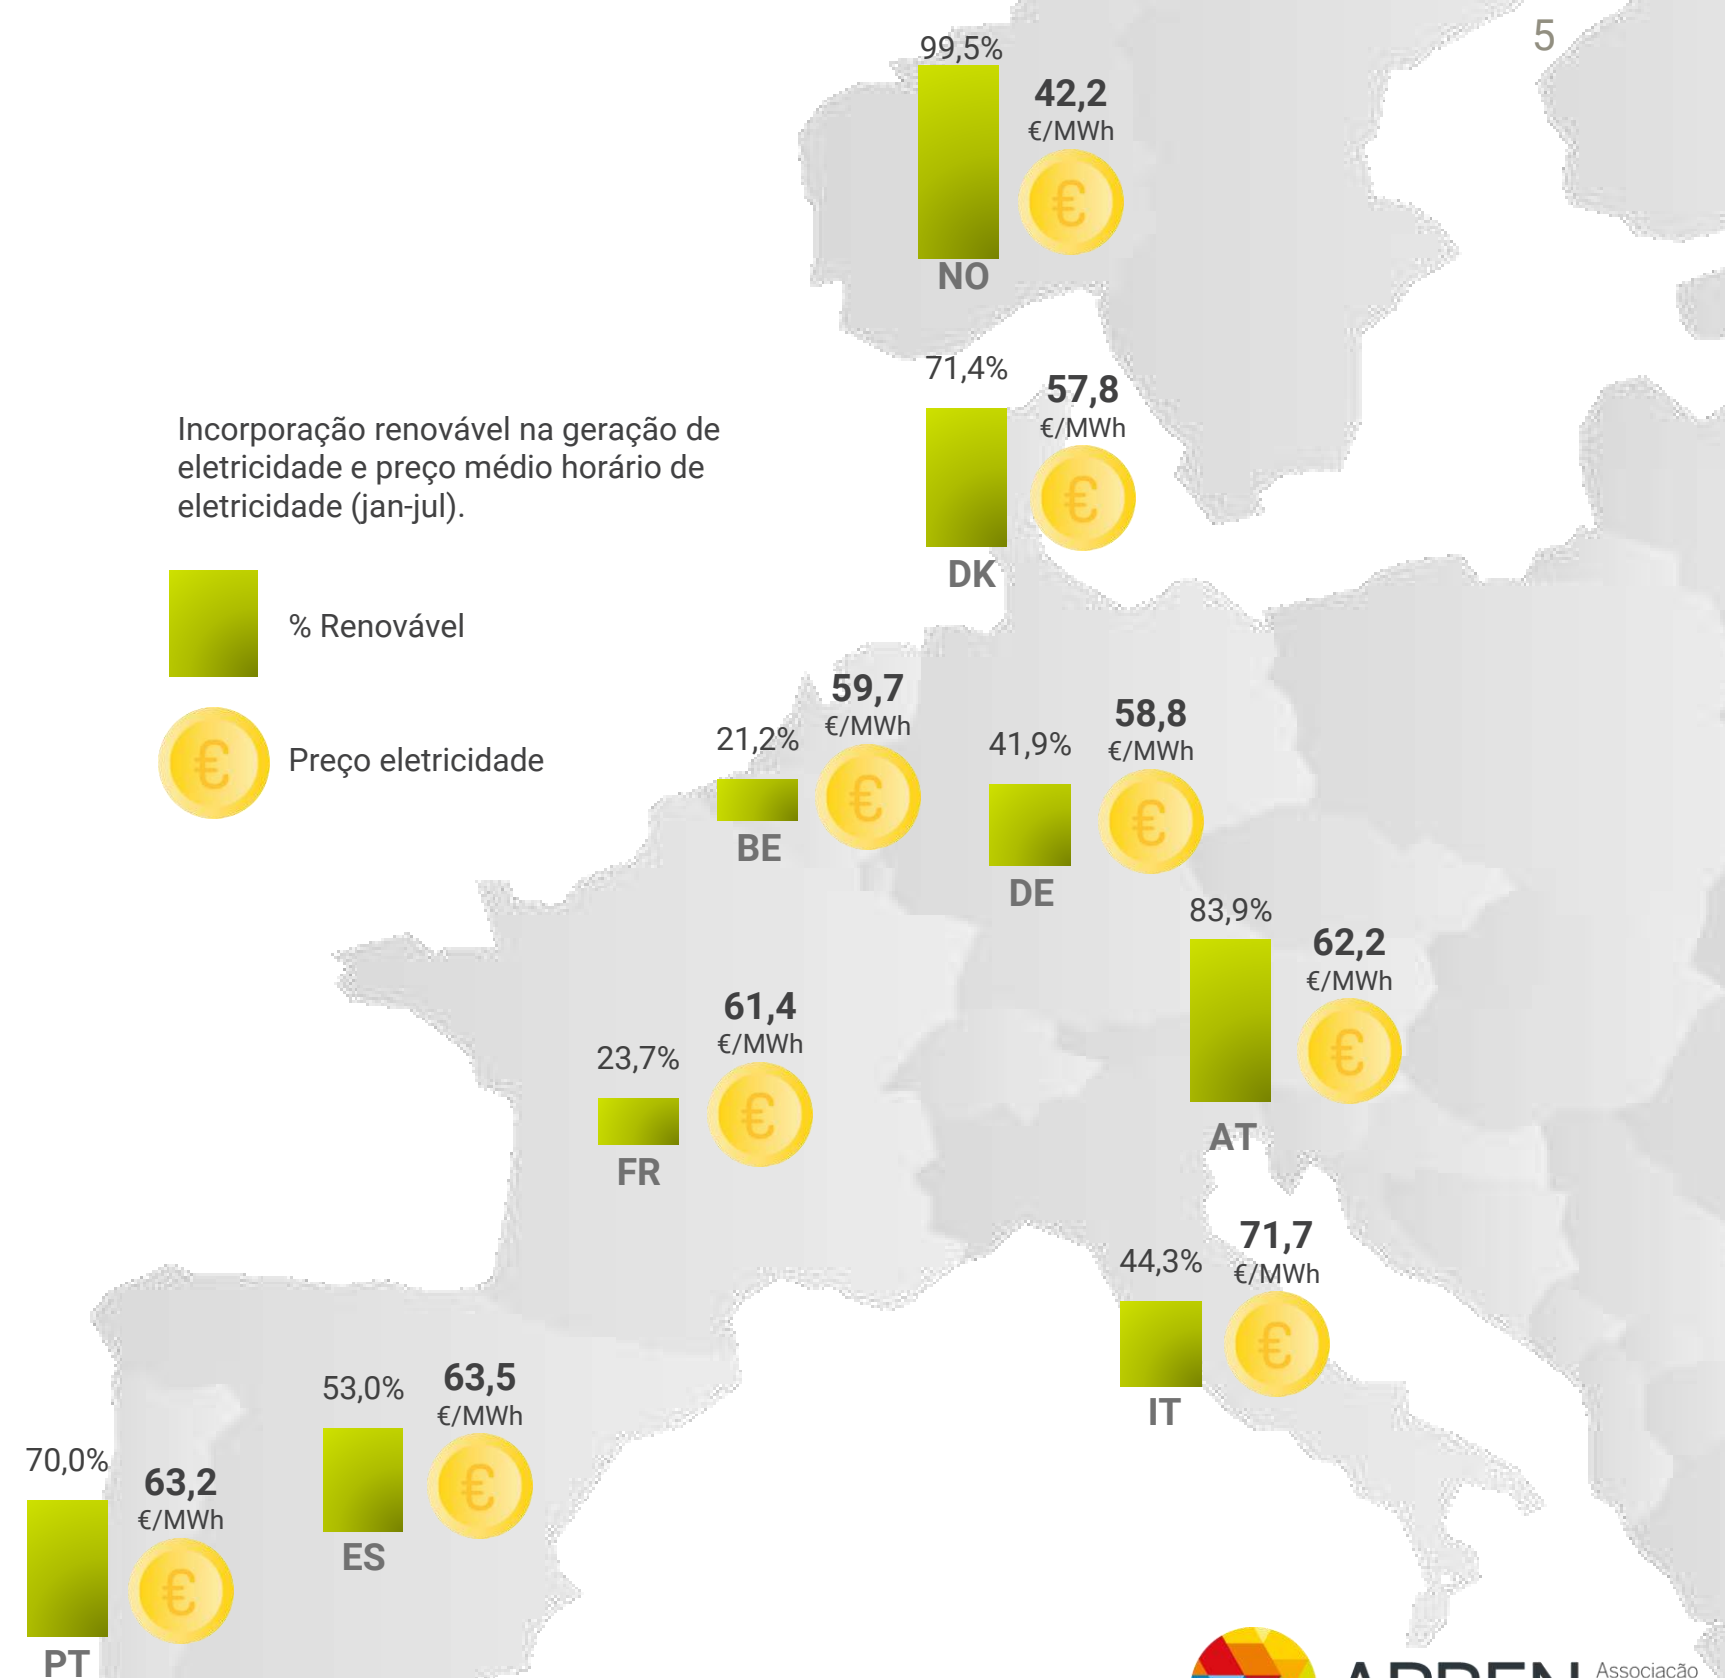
5

99,5%
42,2
€/MWh
NO

71,4%
57,8
€/MWh
DK

Incorporação renovável na geração de eletricidade e preço médio horário de eletricidade (jan-jul).

% Renovável

Preço eletricidade

21,2%
59,7
€/MWh
BE

41,9%
58,8
€/MWh
DE

83,9%
62,2
€/MWh
AT

23,7%
61,4
€/MWh
FR

44,3%
71,7
€/MWh
IT

53,0%
63,5
€/MWh
ES

70,0%
63,2
€/MWh
PT

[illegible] Associação